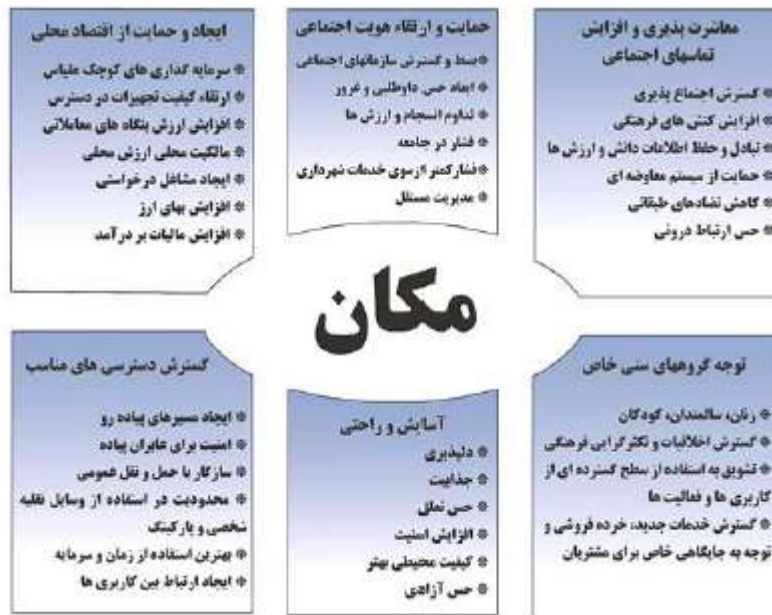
معاشرت پذیری و افزایش تماسهای اجتماعی
* گسترش اجتماع پذیری
* افزایش کنش های فرهنگی
* تبادل و حفظ اطلاعات دانش و ارزش ها
* حمایت از سیستم معاوضه ای
* کاهش تضادهای طبقاتی
* حس ارتباط درونی

حمایت و ارتقاء هویت اجتماعی
* بسط و گسترش سازمانهای اجتماعی
* ایجاد حس داوطلبی و غرور
* تداوم انسجام و ارزش ها
* فشار در جامعه
* فشار کمتر از سوی خدمات شهرداری
* مدیریت مستقل

ایجاد و حمایت از اقتصاد محلی
* سرمایه گذاری های کوچک مقیاس
* ارتقاء کیفیت تجهیزات در دسترس
* افزایش ارزش بنگاه های معاملاتی
* مالکیت محلی ارزش محلی
* ایجاد مشاغل درخواستی
* افزایش بهای ارز
* افزایش مالیات بر درآمد

مکان

توجه گروههای سنی خاص
* زنان، سالمندان، کودکان
* گسترش اخلاقیات و تکثر گرایی فرهنگی
* تشویق به استفاده از سطح گسترده ای از کاربری ها و فعالیت ها
* گسترش خدمات جدید، خرده فروشی و توجه به جایگاهی خاص برای مشتریان

آسایش و راحتی
* دلپذیری
* جذابیت
* حس تعلق
* افزایش امنیت
* کیفیت محیطی بهتر
* حس آزادی

گسترش دسترسی های مناسب
* ایجاد مسیرهای پیاده رو
* امنیت برای عابران پیاده
* سازگار با حمل و نقل عمومی
* محدودیت در استفاده از وسایل نقلیه شخصی و پارکینگ
* بهترین استفاده از زمان و سرمایه
* ایجاد ارتباط بین کاربری ها